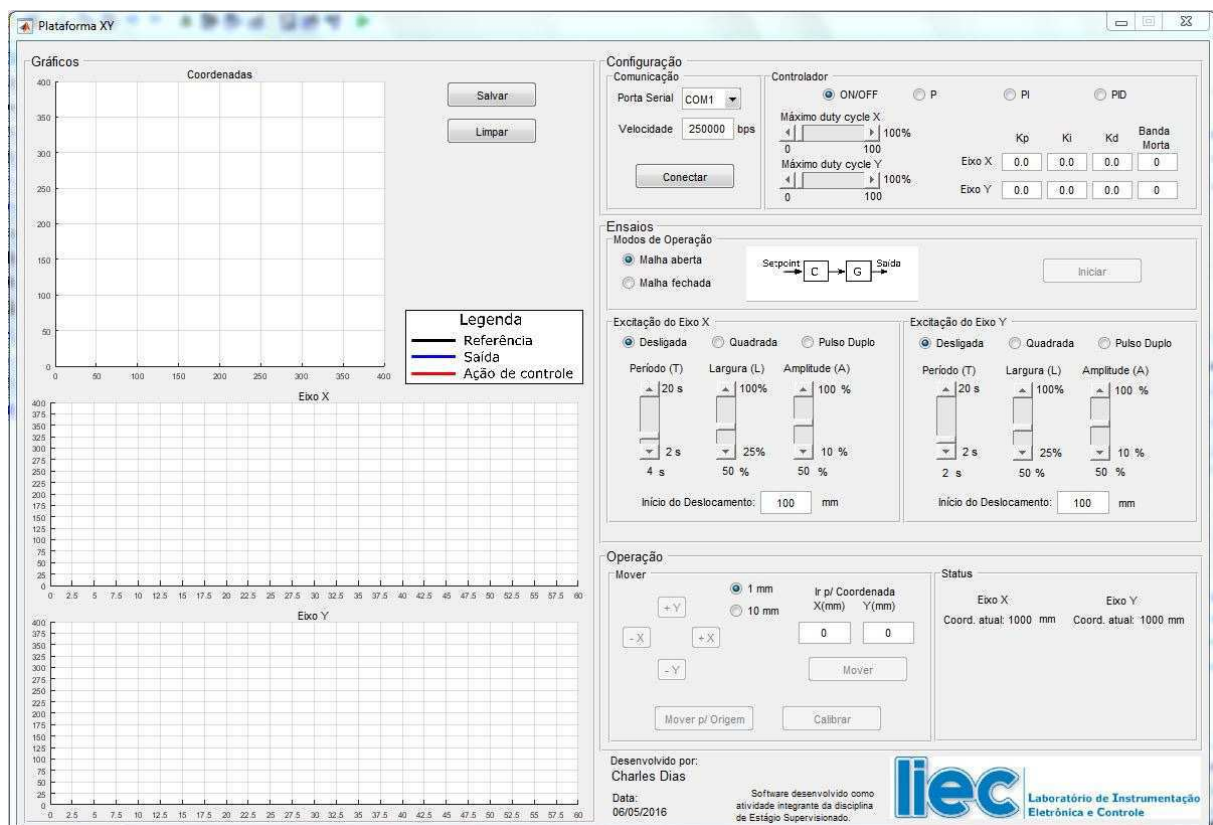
Plataforma XY

Gráficos

Coordenadas

400
350
300
250
200
150
100
50
0

0 50 100 150 200 250 300 350 400

Salvar

Limpar

Legenda
Referência
Saída
Ação de controle

Eixo X

400 375 350 325 300 275 250 225 200 175 150 125 100 75 50 25 0

0 2.5 5 7.5 10 12.5 15 17.5 20 22.5 25 27.5 30 32.5 35 37.5 40 42.5 45 47.5 50 52.5 55 57.5 60

Eixo Y

400 375 350 325 300 275 250 225 200 175 150 125 100 75 50 25 0

0 2.5 5 7.5 10 12.5 15 17.5 20 22.5 25 27.5 30 32.5 35 37.5 40 42.5 45 47.5 50 52.5 55 57.5 60

Configuração

Comunicação

Porta Serial COM1

Velocidade 250000 bps

Conectar

Controlador

ON/OFF P PI PID

Máximo duty cycle X
100%
0 100
Máximo duty cycle Y
100%
0 100

| | Kp | Ki | Kd | Banda Morta |
|---|---|---|---|---|
| Eixo X | 0.0 | 0.0 | 0.0 | 0 |
| Eixo Y | 0.0 | 0.0 | 0.0 | 0 |

Ensaios

Modos de Operação

Malha aberta

Malha fechada

Setpoint C G Saída

Iniciar

Excitação do Eixo X

Desligada Quadrada Pulso Duplo

Período (T) Largura (L) Amplitude (A)

20 s 100% 100 %

2 s 25% 10 %

4 s 50 % 50 %

Início do Deslocamento: 100 mm

Excitação do Eixo Y

Desligada Quadrada Pulso Duplo

Período (T) Largura (L) Amplitude (A)

20 s 100% 100 %

2 s 25% 10 %

2 s 50 % 50 %

Início do Deslocamento: 100 mm

Operação

Mover

1 mm
10 mm

+Y
-X +X
-Y

Ir p/ Coordenada
X(mm) Y(mm)
0 0

Mover

Mover p/ Origem Calibrar

Status

Eixo X Eixo Y

Coord. atual: 1000 mm Coord. atual: 1000 mm

Desenvolvido por:
Charles Dias

Data:
06/05/2016

Software desenvolvido como atividade integrante da disciplina de Estágio Supervisionado.

liec Laboratório de Instrumentação Eletrônica e Controle